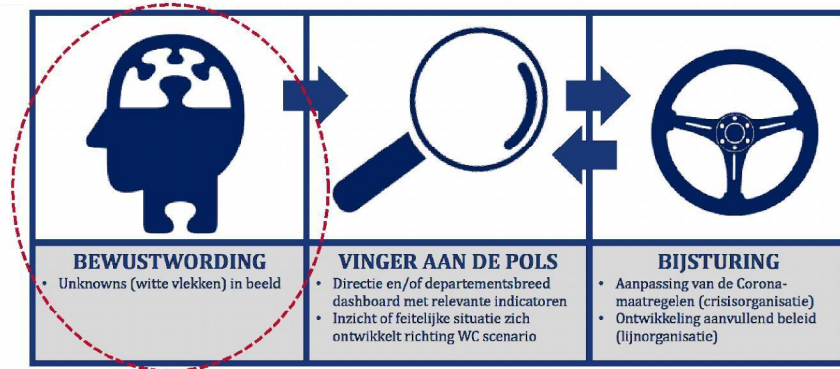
BEWUSTWORDING

• Unknowns (witte vlekken) in beeld

VINGER AAN DE POLS

• Directie en/of departementsbreed dashboard met relevante indicatoren
• Inzicht of feitelijke situatie zich ontwikkelt richting WC scenario

BIJSTURING

• Aanpassing van de Corona-maatregelen (crisisorganisatie)
• Ontwikkeling aanvullend beleid (lijnorganisatie)